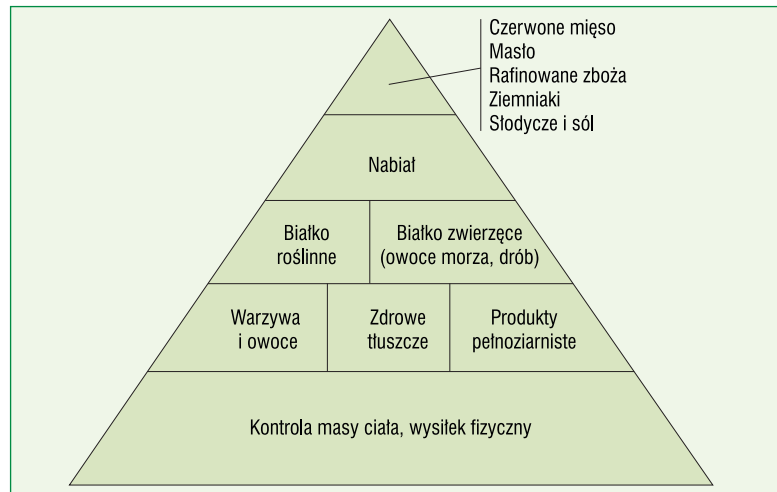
Czerwone mięso
Masło
Rafinowane zboża
Ziemniaki
Słodycze i sól

Nabiał

Białko roślinne

Białko zwierzęce (owoce morza, drób)

Warzywa i owoce

Zdrowe tłuszcze

Produkty pełnoziarniste

Kontrola masy ciała, wysiłek fizyczny